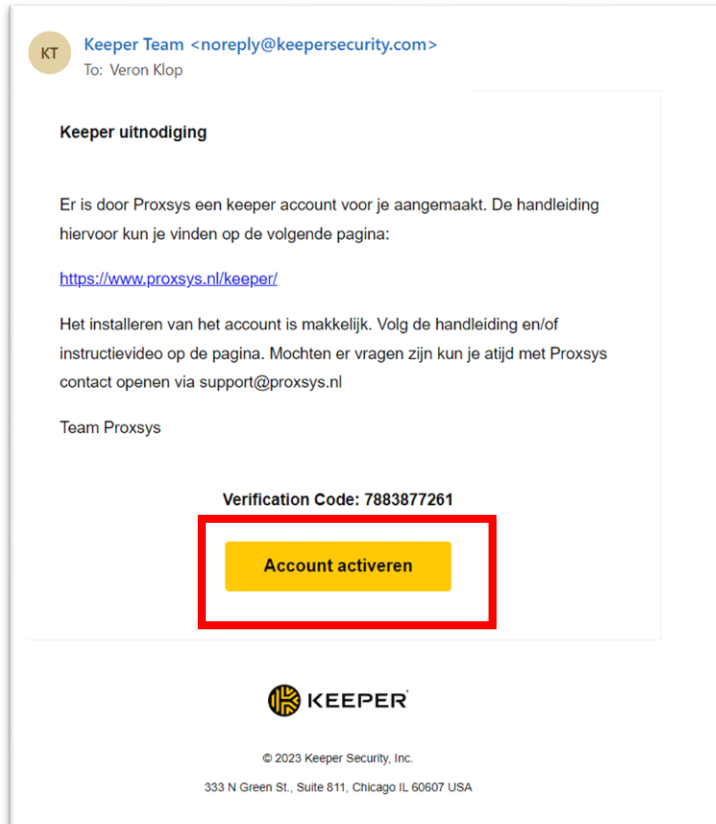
KT

Keeper Team <noreply@keepersecurity.com>
To: Veron Klop

Keeper uitnodiging

Er is door Proxsys een keeper account voor je aangemaakt. De handleiding hiervoor kun je vinden op de volgende pagina:

https://www.proxsys.nl/keeper/

Het installeren van het account is makkelijk. Volg de handleiding en/of instructievideo op de pagina. Mochten er vragen zijn kun je atijd met Proxsys contact openen via support@proxsys.nl

Team Proxsys

Verification Code: 7883877261

Account activeren

KEEPER®

© 2023 Keeper Security, Inc.

333 N Green St., Suite 811, Chicago IL 60607 USA